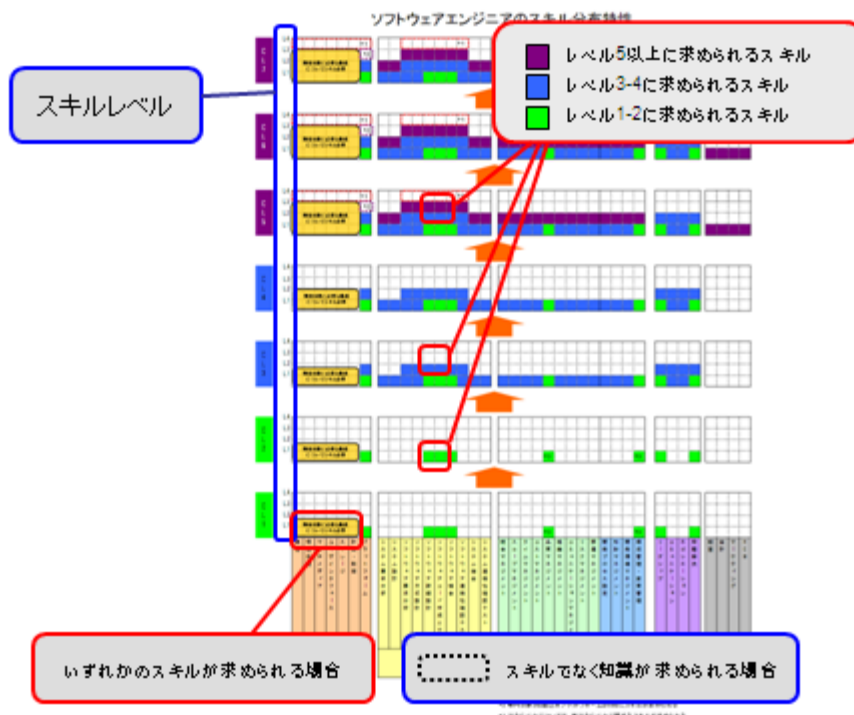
ソフトウェアエンジニアのスキル分布特性

スキルレベル

レベル5以上に求められるスキル

レベル3-4に求められるスキル

レベル1-2に求められるスキル

いずれかのスキルが求められる場合

スキルでなく知識が求められる場合